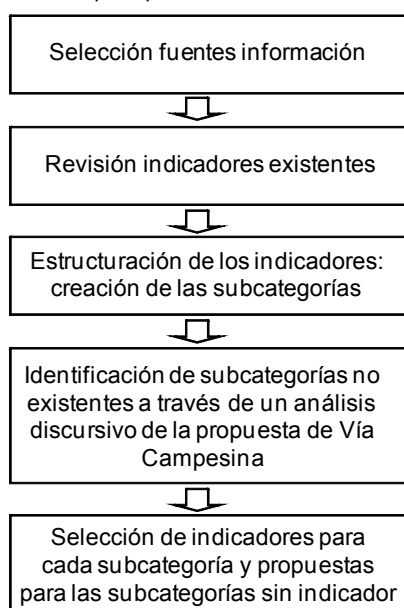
Selección fuentes información

Revisión indicadores existentes

Estructuración de los indicadores: creación de las subcategorías

Identificación de subcategorías no existentes a través de un análisis discursivo de la propuesta de Vía Campesina

Selección de indicadores para cada subcategoría y propuestas para las subcategorías sin indicador